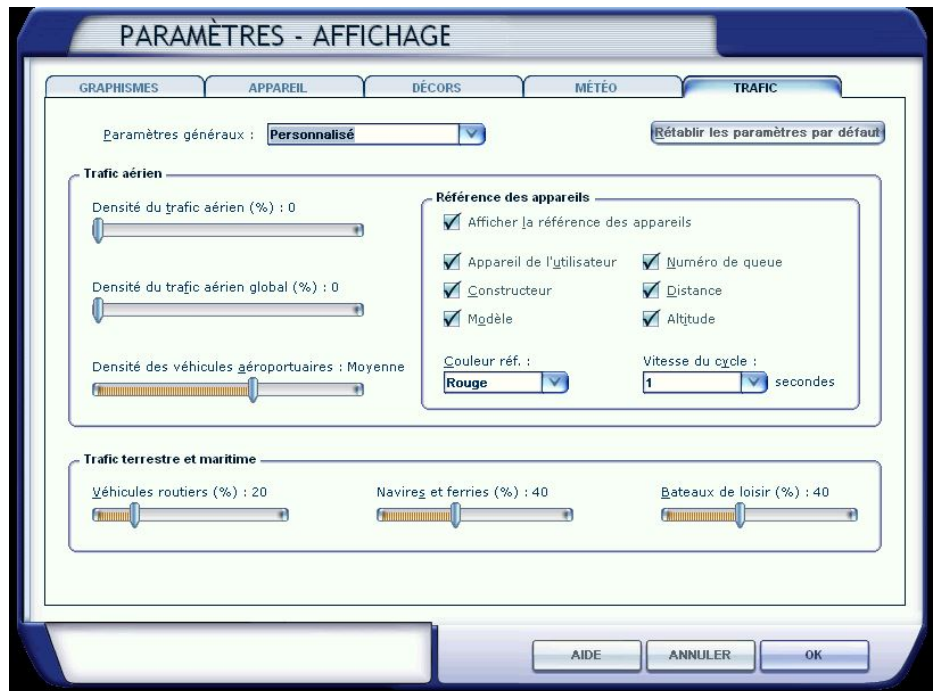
PARAMÈTRES - AFFICHAGE

GRAPHISMES
APPAREIL
DÉCORS
MÉTÉO
TRAFIC

Paramètres généraux : Personnalisé

Rétablir les paramètres par défaut

Trafic aérien

Densité du trafic aérien (%) : 0

Densité du trafic aérien global (%) : 0

Densité des véhicules aéroportuaires : Moyenne

Référence des appareils

Afficher la référence des appareils

Appareil de l'utilisateur
Numéro de queue
Constructeur
Distance
Modèle
Altitude

Couleur réf. :
Rouge

Vitesse du cycle :
1
secondes

Trafic terrestre et maritime

Véhicules routiers (%) : 20

Navires et ferries (%) : 40

Bateaux de loisir (%) : 40

AIDE
ANNULER
OK